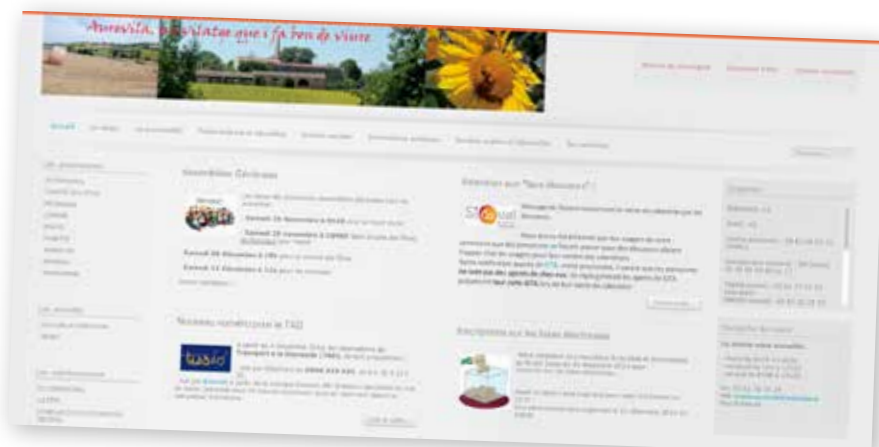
Aureville, un village que fa ben de viure

Accueil

Assemblées Générales

Samedi 16 Novembre à 9h30

Samedi 23 novembre à 14h00

Samedi 30 Décembre à 18h

Samedi 11 Décembre à 11h

Nouveau numéro pour le TAD

tad

0800 xxx xxx

Attention aux "faux Messieurs" !

Inscriptions sur les listes électorales

Contact